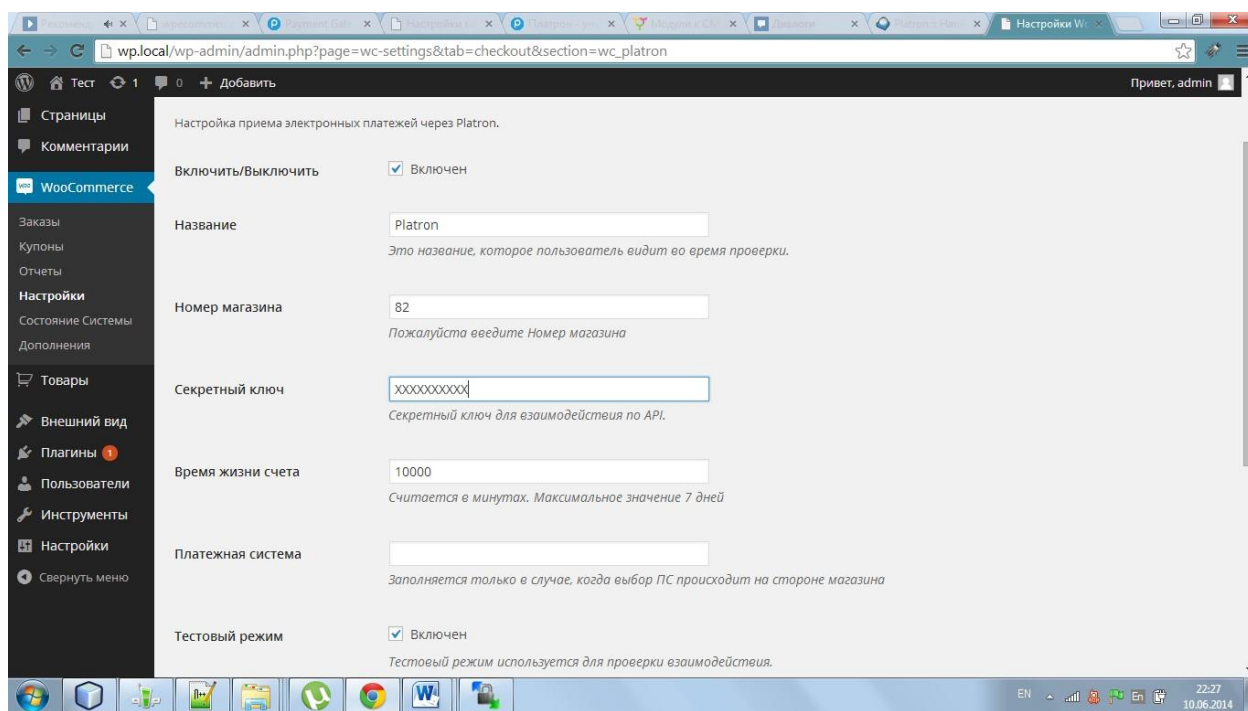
Настройки W

wp.local/wp-admin/admin.php?page=wc-settings&tab=checkout&section=wc_platron

Тест 1 0 + Добавить

Привет, admin

Страницы
Комментарии
WooCommerce
Заказы
Купоны
Отчеты
Настройки
Состояние Системы
Дополнения
Товары
Внешний вид
Плагины 1
Пользователи
Инструменты
Настройки
Свернуть меню

Настройка приема электронных платежей через Platron.

Включить/Выключить
Включен

Название
Platron
Это название, которое пользователь видит во время проверки.

Номер магазина
82
Пожалуйста введите Номер магазина

Секретный ключ
XXXXXXXXXX
Секретный ключ для взаимодействия по API.

Время жизни счета
10000
Считается в минутах. Максимальное значение 7 дней

Платежная система
Заполняется только в случае, когда выбор ПС происходит на стороне магазина

Тестовый режим
Включен
Тестовый режим используется для проверки взаимодействия.

EN
22:27
10.06.2014